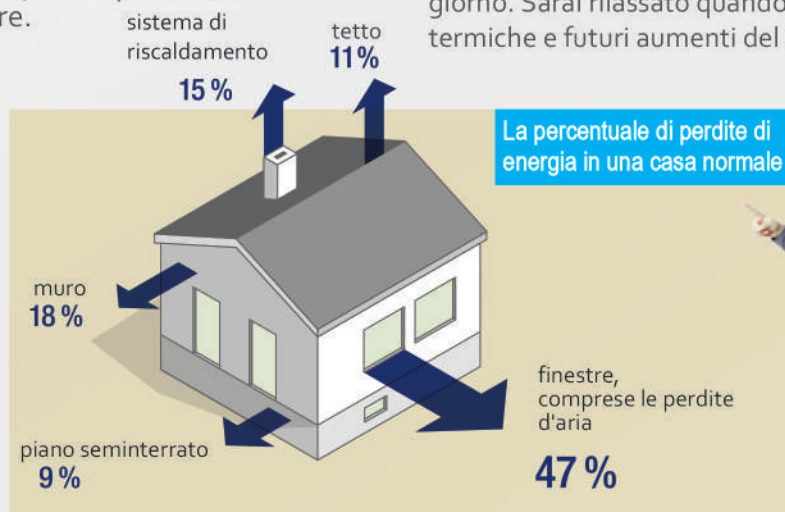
re.

giorno. Sarai rilassato quando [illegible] termiche e futuri aumenti del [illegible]

sistema di riscaldamento
15 %

tetto
11%

La percentuale di perdite di energia in una casa normale

muro
18 %

finestre, comprese le perdite d'aria
47 %

piano seminterrato
9 %